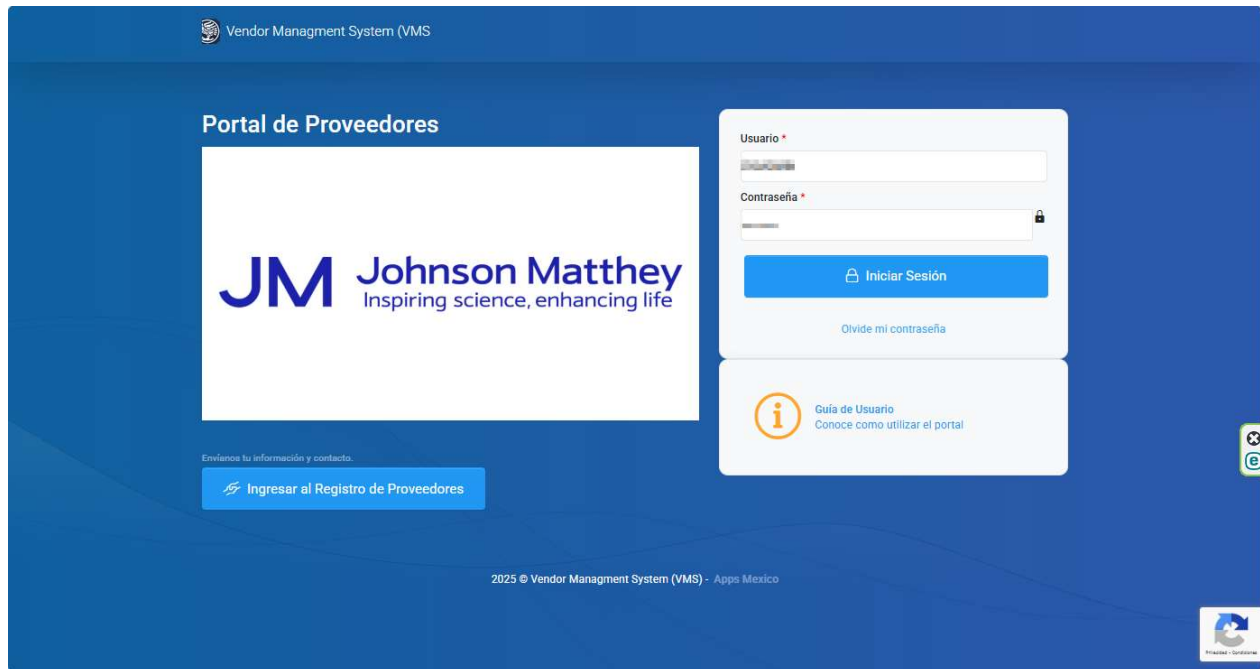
Vendor Managment System (VMS

Portal de Proveedores

JM Johnson Matthey
Inspiring science, enhancing life

Envianos tu información y contacto.

Ingresar al Registro de Proveedores

Usuario *

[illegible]

Contraseña *

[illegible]

Iniciar Sesión

Olvide mi contraseña

Guía de Usuario
Conoce como utilizar el portal

2025 © Vendor Managment System (VMS) - Apps Mexico

Privacidad - Condiciones